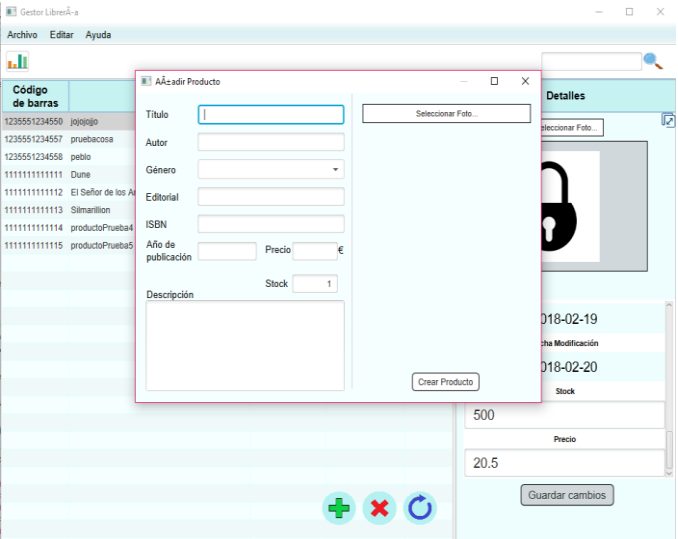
Gestor LibrerÃ-a

Archivo Editar Ayuda

Código de barras

| | |
|---|---|
| 1235551234550 | jojojojo |
| 1235551234557 | pruebacosa |
| 1235551234558 | peblo |
| 1111111111111 | Dune |
| 1111111111112 | El Señor de los A |
| 1111111111113 | Silmarillion |
| 1111111111114 | productoPrueba4 |
| 1111111111115 | productoPrueba5 |

Detalles

eleccionar Foto...

018-02-19

cha Modificación

018-02-20

Stock

500

Precio

20.5

Guardar cambios

AÃ±adir Producto

Título

Autor

Género

Editorial

ISBN

Año de publicación

Precio

€

Stock

1

Descripción

Seleccionar Foto...

Crear Producto